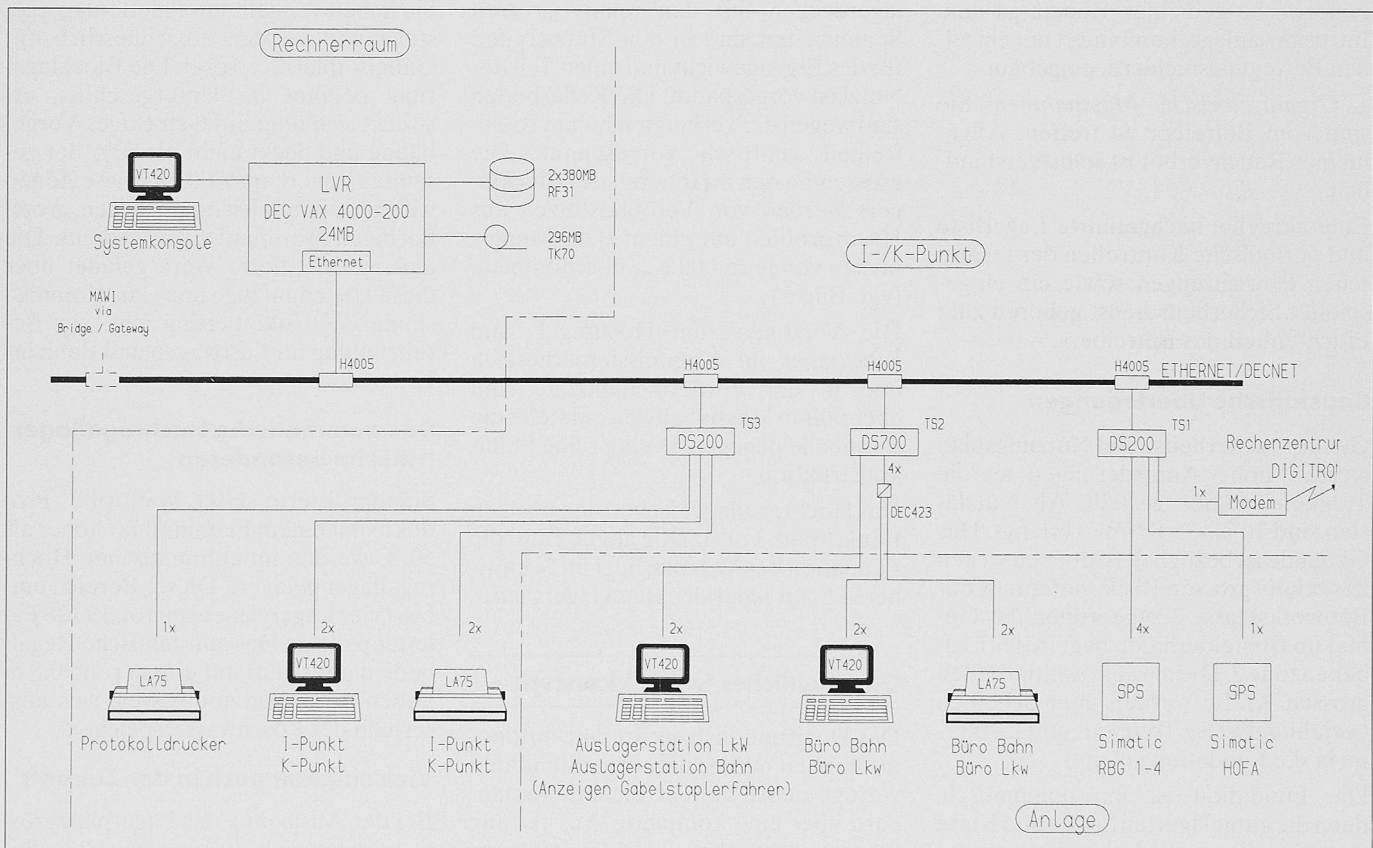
Rechnerraum

VT420

Systemkonsole

LVR
DEC VAX 4000-200
24MB
Ethernet

2x380MB
RF31

296MB
TK70

I-/K-Punkt

MAWI
via
Bridge / Gateway

H4005

H4005

H4005

H4005

ETHERNET/DECNET

DS200

TS3

DS700

TS2

4x

DEC423

DS200

TS1

Rechenzentrur

DIGITRO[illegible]

1x

Modem

1x

2x

2x

2x

2x

2x

4x

1x

LA75

Protokolldrucker

VT420

I-Punkt
K-Punkt

LA75

I-Punkt
K-Punkt

VT420

Auslagerstation LkW
Auslagerstation Bahn
(Anzeigen Gabelstaplerfahrer)

VT420

Büro Bahn
Büro Lkw

LA75

Büro Bahn
Büro Lkw

SPS

Simatic
RBG 1-4

SPS

Simatic
HOFA

Anlage